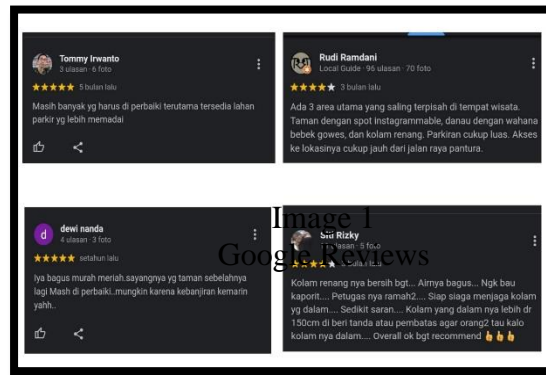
Tommy Irwanto
3 ulasan · 6 foto
★★★★★ 5 bulan lalu
Masih banyak yg harus di perbaiki terutama tersedia lahan parkir yg lebih memadai

Rudi Ramdani
Local Guide · 96 ulasan · 70 foto
★★★★★ 3 bulan lalu
Ada 3 area utama yang saling terpisah di tempat wisata. Taman dengan spot Instagrammable, danau dengan wahana bebek gowes, dan kolam renang. Parkiran cukup luas. Akses ke lokasinya cukup jauh dari jalan raya pantura.

dewi nanda
4 ulasan · 3 foto
★★★★★ setahun lalu
Iya bagus murah meriah.sayangnya yg taman sebelahnya lagi Mash di perbaiki..mungkin karena kebanjiran kemarin yahh..

Image 1
Google Reviews

Siti Rizky
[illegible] ulasan · 5 foto
★★★★★ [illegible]
Kolam renang nya bersih bgt... Airnya bagus... Ngk bau kaporit.... Petugas nya ramah2.... Siap siaga menjaga kolam yg dalam.... Sedikit saran.... Kolam yang dalam nya lebih dr 150cm di beri tanda atau pembatas agar orang2 tau kalo kolam nya dalam.... Overall ok bgt recommend 👍👍👍